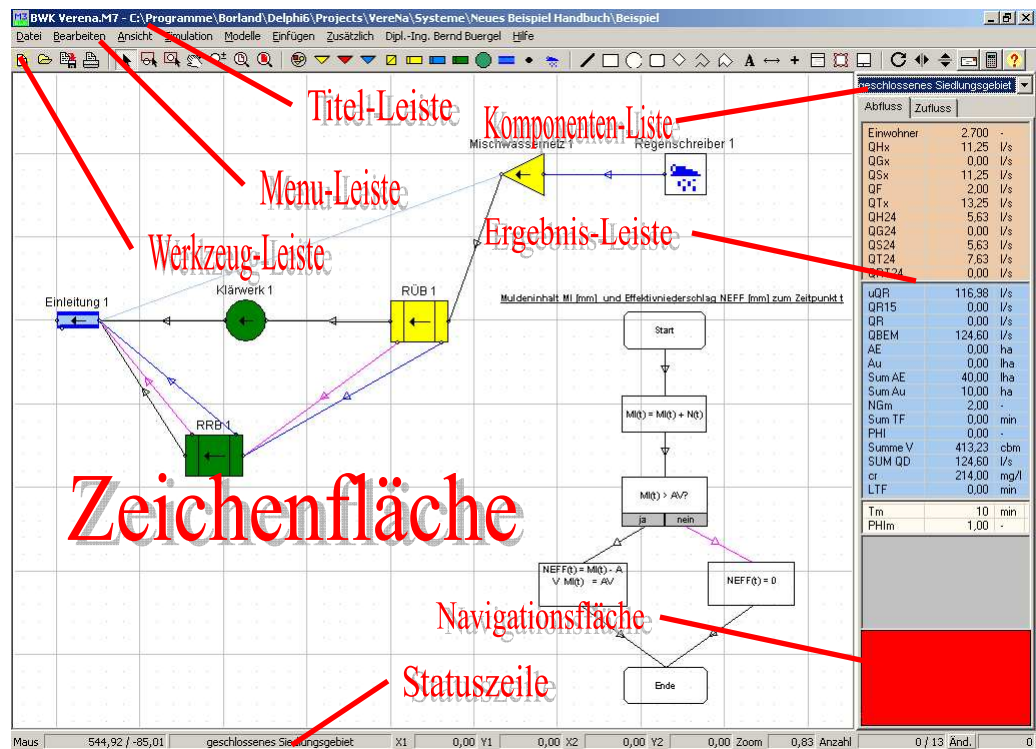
BWK Verena.M7 - C:\Programme\Borland\Delphi6\Projects\VereNa\Systeme\Neues Beispiel Handbuch\Beispiel

Datei Bearbeiten Ansicht Simulation Modelle Einfügen Zusätzlich Dipl.-Ing. Bernd Buergel Hilfe

Titel-Leiste

Komponenten-Liste

Menu-Leiste

Werkzeug-Leiste

Ergebnis-Leiste

Mischwassernetz 1

Regenschreiber 1

Einleitung 1

Klärwerk 1

RÜB 1

RRB 1

Muldeninhalt MI [mm] und Effektivniederschlag NEFF [mm] zum Zeitpunkt t

Start

MI(t) = MI(t) + N(t)

MI(t) > AV?

ja

nein

NEFF(t) = MI(t) - AV MI(t) = AV

NEFF(t) = 0

Ende

Zeichenfläche

Navigationsfläche

Statuszeile

geschlossenes Siedlungsgebiet

Abfluss Zufluss

| | | |
|---|---|---|
| Einwohner | 2.700 | - |
| QHx | 11,25 | l/s |
| QGx | 0,00 | l/s |
| QSx | 11,25 | l/s |
| QF | 2,00 | l/s |
| QTx | 13,25 | l/s |
| QH24 | 5,63 | l/s |
| QG24 | 0,00 | l/s |
| QS24 | 5,63 | l/s |
| QT24 | 7,63 | l/s |
| QRT24 | 0,00 | l/s |
| uQR | 116,98 | l/s |
| QR15 | 0,00 | l/s |
| QR | 0,00 | l/s |
| QBEM | 124,60 | l/s |
| AE | 0,00 | ha |
| Au | 0,00 | lha |
| Sum AE | 40,00 | lha |
| Sum Au | 10,00 | ha |
| NGm | 2,00 | - |
| Sum TF | 0,00 | min |
| PHI | 0,00 | - |
| Summe V | 413,23 | cbm |
| SUM QD | 124,60 | l/s |
| cr | 214,00 | mg/l |
| LTF | 0,00 | min |
| Tm | 10 | min |
| PHIm | 1,00 | - |

Maus 544,92 / -85,01 geschlossenes Siedlungsgebiet X1 0,00 Y1 0,00 X2 0,00 Y2 0,00 Zoom 0,83 Anzahl 0 / 13 Änd. 0